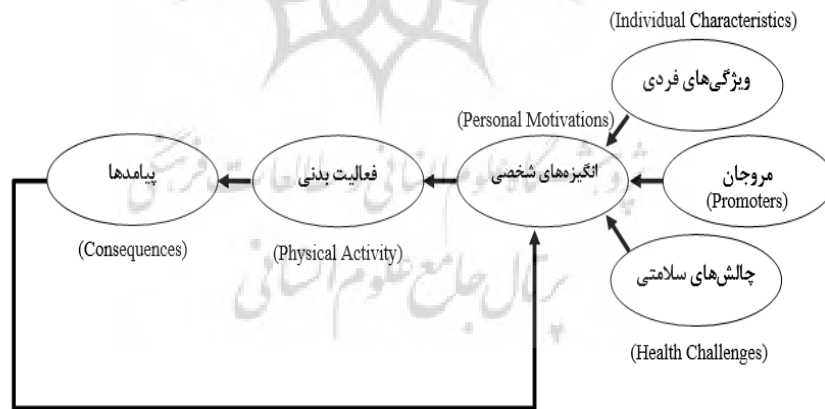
(Individual Characteristics)

ویژگی‌های فردی

(Personal Motivations)

پیامدها

فعالیت بدنی

انگیزه‌های شخصی

مروجان
(Promoters)

(Consequences)

(Physical Activity)

چالش‌های سلامتی

(Health Challenges)

پژوهشگاه علوم انسانی و مطالعات فرهنگی
پرتال جامع علوم انسانی